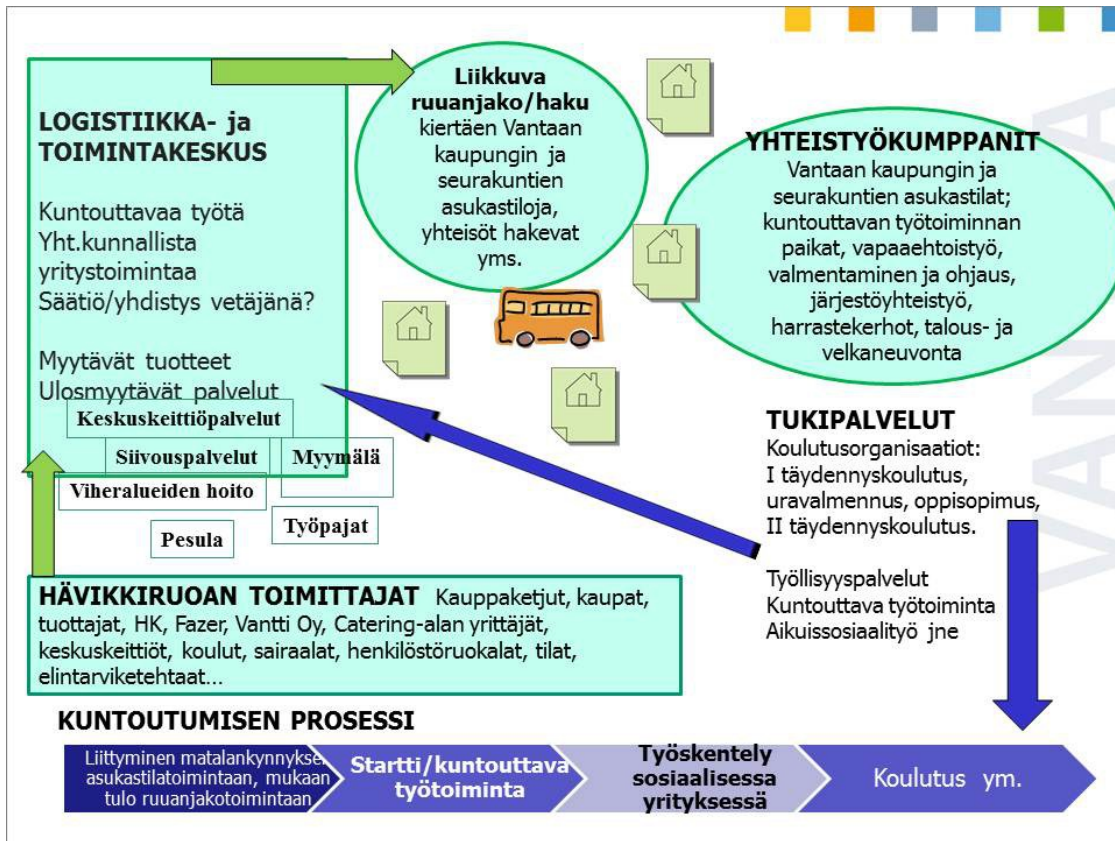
LOGISTIIKKA- ja TOIMINTAKESKUS

Kuntouttavaa työtä
Yht.kunnallista yritystoimintaa
Säätiö/yhdistys vetäjänä?

Myytävät tuotteet
Ulosmyytävät palvelut

Keskuskeittiöpalvelut

Siivouspalvelut

Myymälä

Viheralueiden hoito

Pesula

Työpajat

Liikkuva ruuanjako/haku kiertäen Vantaan kaupungin ja seurakuntien asukastiloja, yhteisöt hakevat yms.

YHTEISTYÖKUMPPANIT
Vantaan kaupungin ja seurakuntien asukastilat; kuntouttavan työtoiminnan paikat, vapaaehtoistyö, valmentaminen ja ohjaus, järjestöyhteistyö, harrastekerhot, talous- ja velkaneuvonta

TUKIPALVELUT
Koulutusorganisaatiot:
I täydennyskoulutus, uravalmennus, oppisopimus, II täydennyskoulutus.

Työllisyyspalvelut
Kuntouttava työtoiminta
Aikuissosiaalityö jne

HÄVIKKIRUOAN TOIMITTAJAT Kauppaketjut, kaupat, tuottajat, HK, Fazer, Vantti Oy, Catering-alan yrittäjät, keskuskeittiöt, koulut, sairaalat, henkilöstöruokalat, tilat, elintarviketehtaat...

KUNTOUTUMISEN PROSESSI

Liittyminen matalankynnyksen asukastilatoimintaan, mukaan tulo ruuanjakotoimintaan

Startti/kuntouttava työtoiminta

Työskentely sosiaalisessa yrityksessä

Koulutus ym.

VANTAA